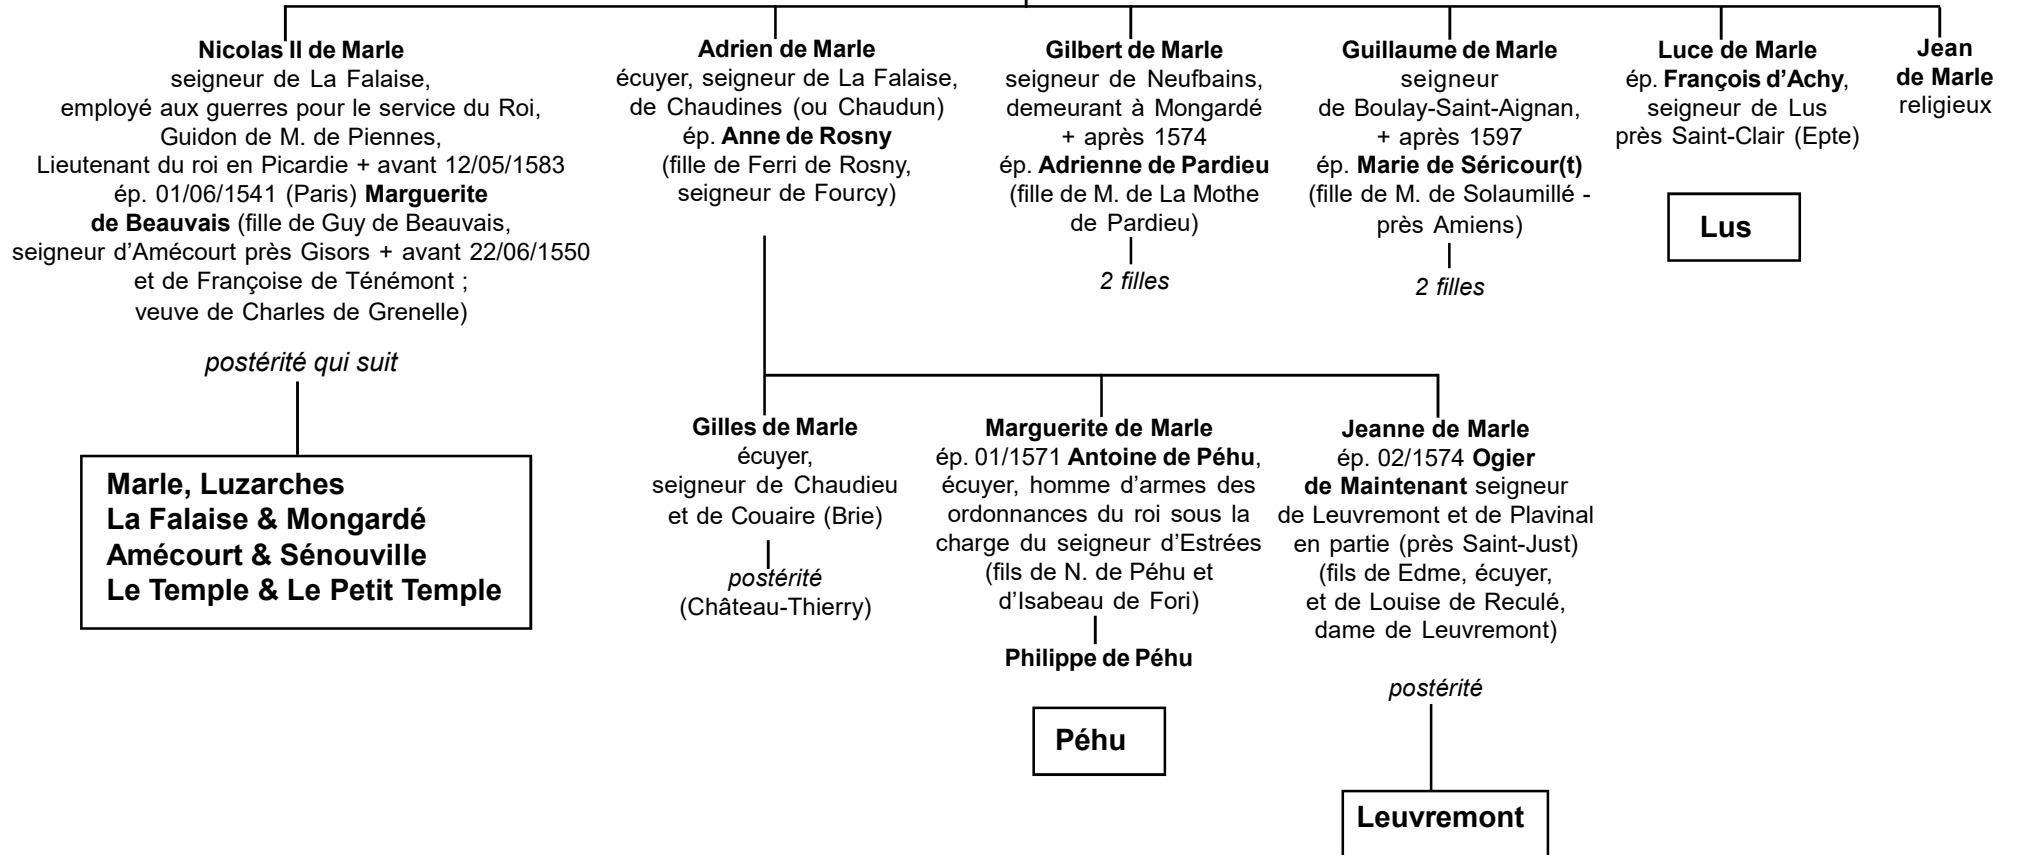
Nicolas II de Marle
seigneur de La Falaise,
employé aux guerres pour le service du Roi,
Guidon de M. de Piennes,
Lieutenant du roi en Picardie + avant 12/05/1583
ép. 01/06/1541 (Paris) Marguerite de Beauvais (fille de Guy de Beauvais, seigneur d'Amécourt près Gisors + avant 22/06/1550 et de Françoise de Ténémont ; veuve de Charles de Grenelle)

postérité qui suit

Marle, Luzarches
La Falaise & Mongardé
Amécourt & Sénouville
Le Temple & Le Petit Temple

Adrien de Marle
écuyer, seigneur de La Falaise, de Chaudines (ou Chaudun)
ép. Anne de Rosny
(fille de Ferri de Rosny, seigneur de Fourcy)

Gilbert de Marle
seigneur de Neufbains, demeurant à Mongardé
+ après 1574
ép. Adrienne de Pardieu
(fille de M. de La Mothe de Pardieu)

2 filles

Guillaume de Marle
seigneur de Boulay-Saint-Aignan,
+ après 1597
ép. Marie de Séricour(t)
(fille de M. de Solaumillé - près Amiens)

2 filles

Luce de Marle
ép. François d'Achy,
seigneur de Lus près Saint-Clair (Epte)

Lus

Jean de Marle
religieux

Gilles de Marle
écuyer,
seigneur de Chaudieu et de Couaire (Brie)

postérité
(Château-Thierry)

Marguerite de Marle
ép. 01/1571 Antoine de Péhu, écuyer, homme d'armes des ordonnances du roi sous la charge du seigneur d'Estrées (fils de N. de Péhu et d'Isabeau de Fori)

Philippe de Péhu

Péhu

Jeanne de Marle
ép. 02/1574 Ogier de Maintenant seigneur de Leuvremont et de Plavinal en partie (près Saint-Just) (fils de Edme, écuyer, et de Louise de Reculé, dame de Leuvremont)

postérité

Leuvremont